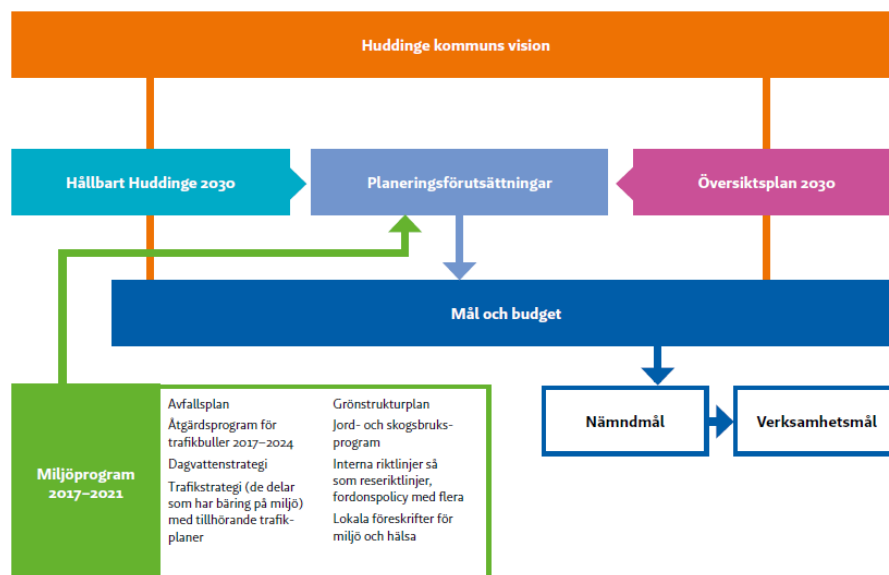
Huddinge kommuns vision

Hållbart Huddinge 2030

Planeringsförutsättningar

Översiktsplan 2030

Mål och budget

Miljöprogram 2017–2021

Avfallsplan

Åtgärdsprogram för trafikbuller 2017–2024

Dagvattenstrategi

Trafikstrategi (de delar som har bäring på miljö) med tillhörande trafikplaner

Grönstrukturplan

Jord- och skogsbruksprogram

Interna riktlinjer så som reseriktlinjer, fordonspolicy med flera

Lokala föreskrifter för miljö och hälsa

Nämndmål

Verksamhetsmål